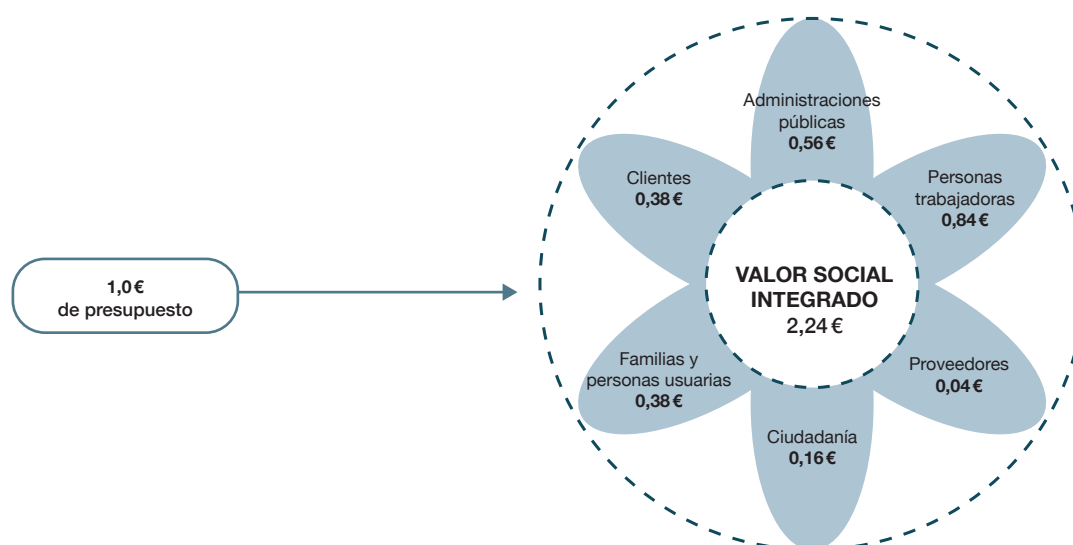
1,0 €
de presupuesto

Administraciones públicas
**0,56 €**

Clientes
**0,38 €**

Personas trabajadoras
**0,84 €**

VALOR SOCIAL INTEGRADO
2,24 €

Familias y personas usuarias
**0,38 €**

Proveedores
**0,04 €**

Ciudadanía
**0,16 €**